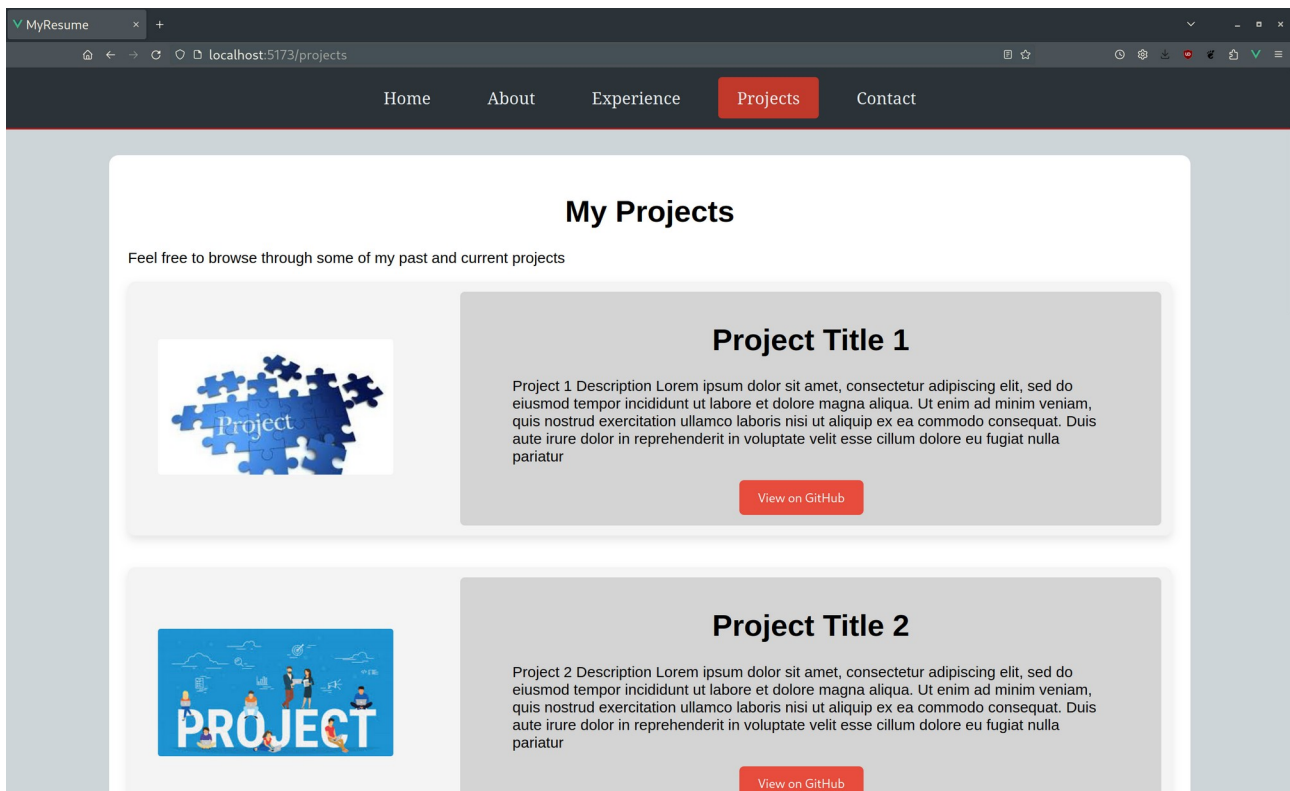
MyResume

localhost:5173/projects

Home About Experience Projects Contact

My Projects

Feel free to browse through some of my past and current projects

Project

Project Title 1

Project 1 Description Lorem ipsum dolor sit amet, consectetur adipiscing elit, sed do eiusmod tempor incididunt ut labore et dolore magna aliqua. Ut enim ad minim veniam, quis nostrud exercitation ullamco laboris nisi ut aliquip ex ea commodo consequat. Duis aute irure dolor in reprehenderit in voluptate velit esse cillum dolore eu fugiat nulla pariatur

View on GitHub

PROJECT

Project Title 2

Project 2 Description Lorem ipsum dolor sit amet, consectetur adipiscing elit, sed do eiusmod tempor incididunt ut labore et dolore magna aliqua. Ut enim ad minim veniam, quis nostrud exercitation ullamco laboris nisi ut aliquip ex ea commodo consequat. Duis aute irure dolor in reprehenderit in voluptate velit esse cillum dolore eu fugiat nulla pariatur

View on GitHub